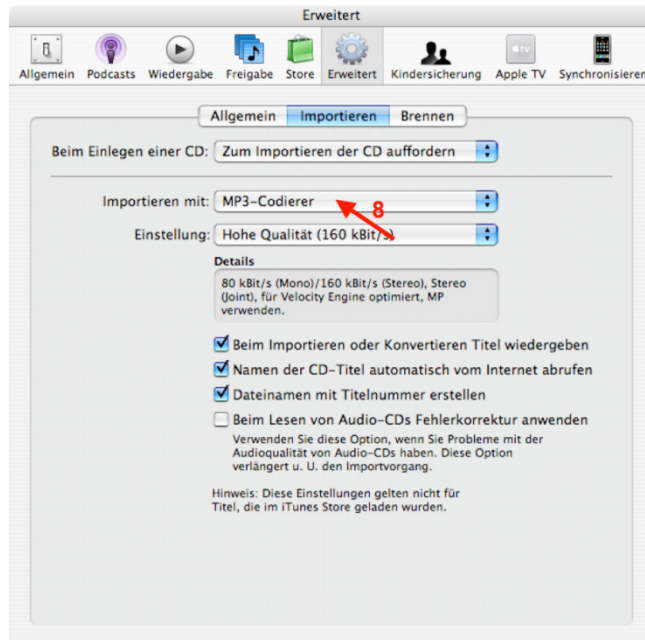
Erweitert

Allgemein Podcasts Wiedergabe Freigabe Store Erweitert Kindersicherung Apple TV Synchronisieren

Allgemein Importieren Brennen

Beim Einlegen einer CD: Zum Importieren der CD auffordern

Importieren mit: MP3-Codierer

8

Einstellung: Hohe Qualität (160 kBit/s)

Details

80 kBit/s (Mono)/160 kBit/s (Stereo), Stereo (Joint), für Velocity Engine optimiert, MP verwenden.

Beim Importieren oder Konvertieren Titel wiedergeben

Namen der CD-Titel automatisch vom Internet abrufen

Dateinamen mit Titelnummer erstellen

Beim Lesen von Audio-CDs Fehlerkorrektur anwenden

Verwenden Sie diese Option, wenn Sie Probleme mit der Audioqualität von Audio-CDs haben. Diese Option verlängert u. U. den Importvorgang.

Hinweis: Diese Einstellungen gelten nicht für Titel, die im iTunes Store geladen wurden.